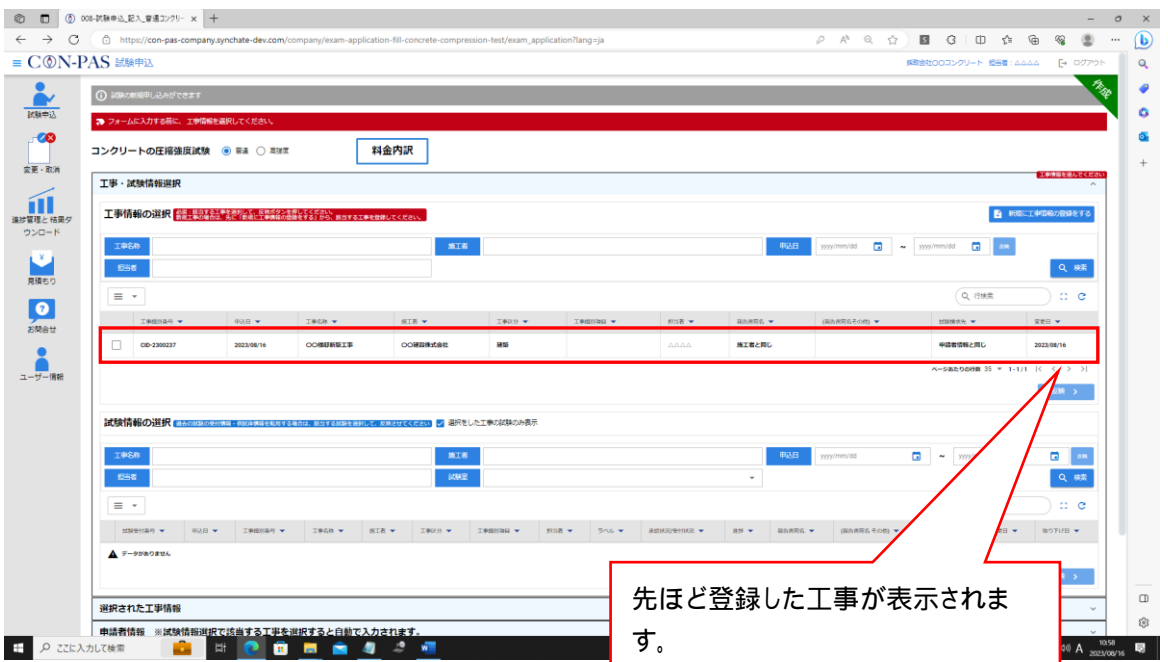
008-試験申込_記入_普通コンクリー ×

https://con-pas-company.synchate-dev.com/company/exam-application-fill-concrete-compression-test/exam_application?lang=ja

≡ CON-PAS 試験申込

株式会社〇〇コンクリート 担当者：△△△△ ログアウト

試験申込

変更・取消

進捗管理と結果ダウンロード

見積もり

お問合せ

ユーザー情報

試験の新規申し込みができます

作成

フォームに入力する前に、工事情報を選択してください。

コンクリートの圧縮強度試験 ◉ 普通 ○ 高強度

料金内訳

工事情報を選んでください

工事・試験情報選択

工事情報の選択 必須：該当する工事を選択して、反映ボタンを押してください。新規工事の場合は、先に「新規に工事情報の登録をする」から、該当する工事を登録してください。

新規に工事情報の登録をする

工事名称 施工者 申込日 yyyy/mm/dd ～ yyyy/mm/dd 送信

担当者

検索

行検索

| | 工事情報番号 | 申込日 | 工事名称 | 施工者 | 工事区分 | 工事種別番号 | 担当者 | 報告書宛名 | (報告書宛名その他) | 試験様式等 | 変更日 |
|---|---|---|---|---|---|---|---|---|---|---|---|
| ☐ | CID-2300237 | 2023/08/16 | 〇〇様邸新築工事 | 〇〇建設株式会社 | 建築 | | △△△△ | 施工者と同じ | | 申請者情報と同じ | 2023/08/16 |

ページあたりの行数 35 1-1/1

反映

試験情報の選択 過去の試験の受付情報・供試体情報を転用する場合は、該当する試験を選択して、反映させてください ☑ 選択をした工事の試験のみ表示

工事名称 施工者 申込日 yyyy/mm/dd ～ yyyy 送信

担当者 試験室

検索

| 試験受付番号 | 申込日 | 工事情報番号 | 工事名称 | 施工者 | 工事区分 | 工事種別番号 | 担当者 | ラベル | 承認状況/受付状況 | 進捗 | 報告書宛名 | (報告書宛名その他) | | 日 | 取り下げ日 |
|---|---|---|---|---|---|---|---|---|---|---|---|---|---|---|---|

データがありません

選択された工事情報

申請者情報 ※試験情報選択で該当する工事を選択すると自動で入力されます。

先ほど登録した工事が表示されます。

ここに入力して検索

10:58 2023/08/16